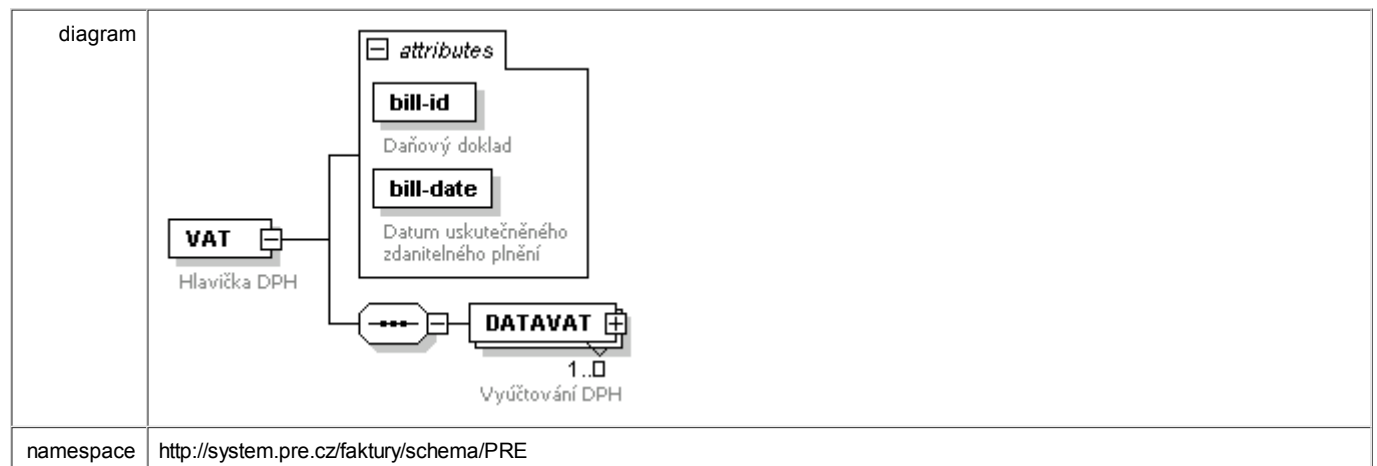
| diagram | attributes<br>bill-id<br>Daňový doklad<br>bill-date<br>Datum uskutečněného zdanitelného plnění<br>VAT<br>Hlavička DPH<br>DATAVAT<br>1..□<br>Vyúčtování DPH |
|---|---|
| namespace | http://system.pre.cz/faktury/schema/PRE |